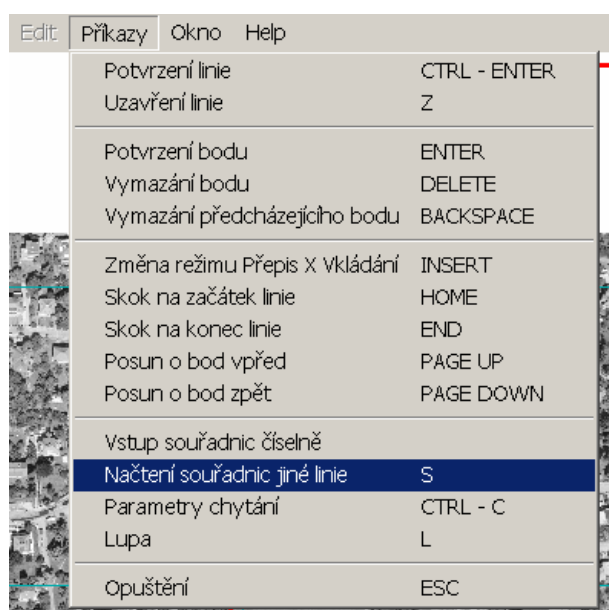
Edit Příkazy Okno Help

Potvrzení linie CTRL - ENTER
Uzavření linie Z

Potvrzení bodu ENTER
Vymazání bodu DELETE
Vymazání předcházejícího bodu BACKSPACE

Změna režimu Přepis X Vkládání INSERT
Skok na začátek linie HOME
Skok na konec linie END
Posun o bod vpřed PAGE UP
Posun o bod zpět PAGE DOWN

Vstup souřadnic číselně
Načtení souřadnic jiné linie S
Parametry chytání CTRL - C
Lupa L

Opuštění ESC